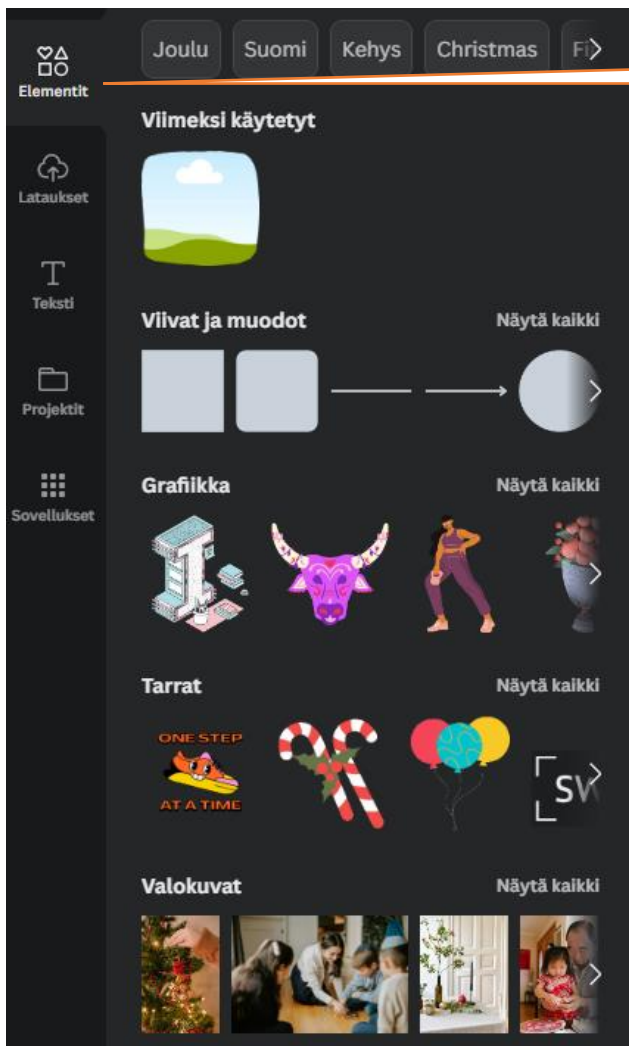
Elementit

Lataukset

Teksti

Projektit

Sovellukset

Joulu Suomi Kehys Christmas Fi

Viimeksi käytetyt

Viivat ja muodot Näytä kaikki

Grafiikka Näytä kaikki

Tarrat Näytä kaikki

ONE STEP AT A TIME

SW

Valokuvat Näytä kaikki